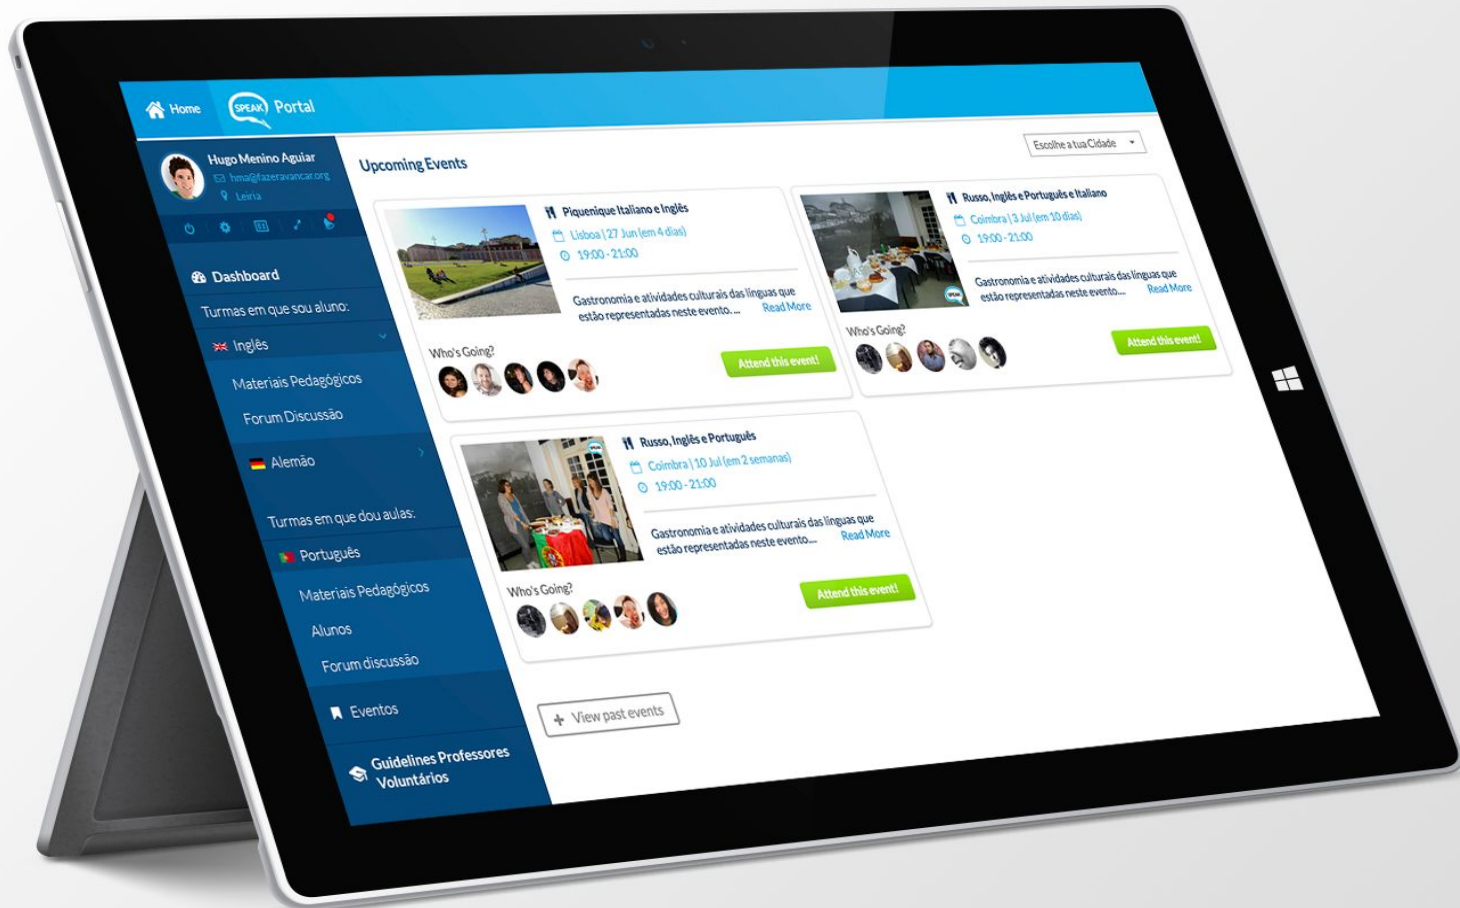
Home SPEAK Portal

Hugo Menino Aguiar
hma@fazeravancar.org
Leiria

Dashboard
Turmas em que sou aluno:
Inglês
Materiais Pedagógicos
Forum Discussão
Alemão
Turmas em que dou aulas:
Português
Materiais Pedagógicos
Alunos
Forum discussão
Eventos
Guidelines Professores Voluntários

Upcoming Events

Escolhe a tua Cidade

Piquenique Italiano e Inglês
Lisboa | 27 Jun (em 4 dias)
19:00 - 21:00
Gastronomia e atividades culturais das línguas que estão representadas neste evento... Read More
Who's Going?
Attend this event!

Russo, Inglês e Português e Italiano
Coimbra | 3 Jul (em 10 dias)
19:00 - 21:00
Gastronomia e atividades culturais das línguas que estão representadas neste evento... Read More
Who's Going?
Attend this event!

Russo, Inglês e Português
Coimbra | 10 Jul (em 2 semanas)
19:00 - 21:00
Gastronomia e atividades culturais das línguas que estão representadas neste evento... Read More
Who's Going?
Attend this event!

View past events